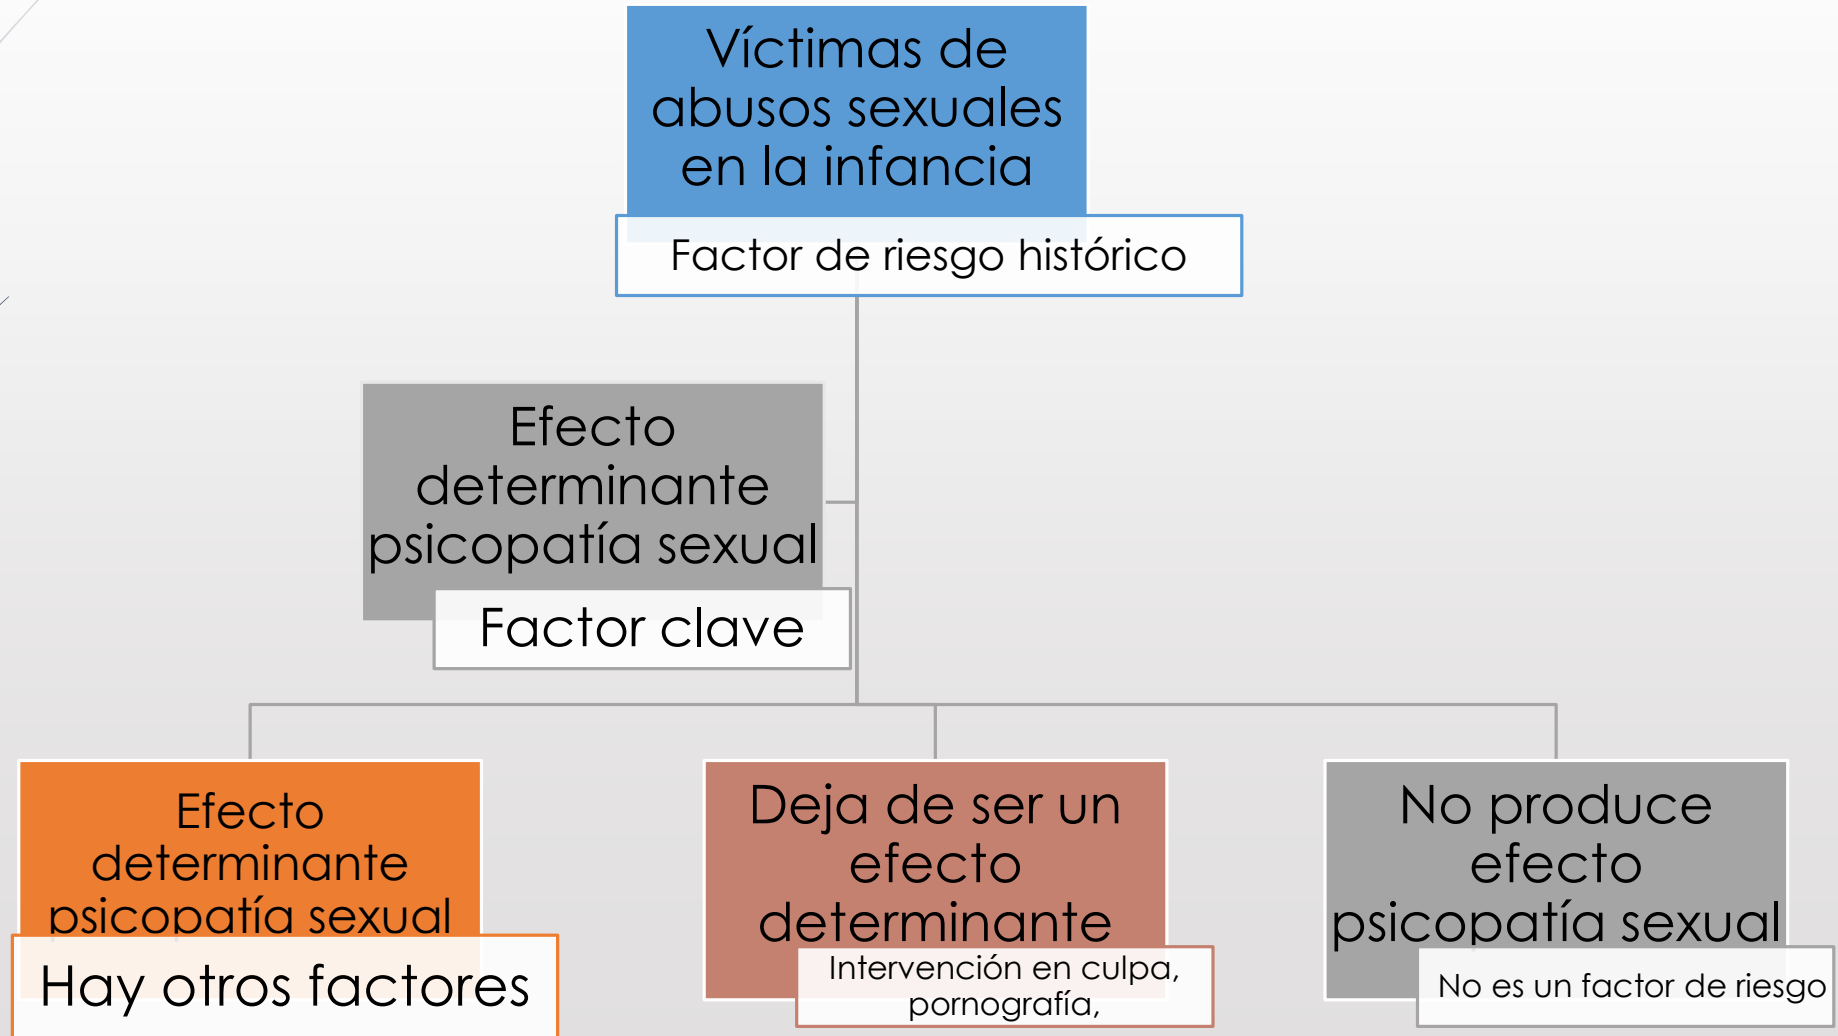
Víctimas de abusos sexuales en la infancia

Factor de riesgo histórico

Efecto determinante psicopatía sexual

Factor clave

Efecto determinante psicopatía sexual

Hay otros factores

Deja de ser un efecto determinante

Intervención en culpa, pornografía,

No produce efecto psicopatía sexual

No es un factor de riesgo